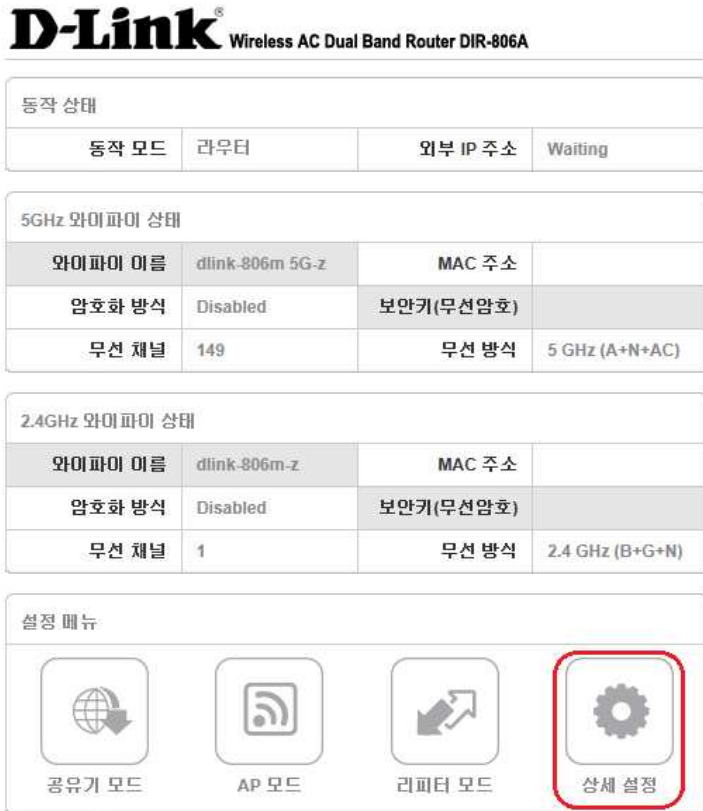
D-Link® Wireless AC Dual Band Router DIR-806A

동작 상태

| 동작 모드 | 라우터 | 외부 IP 주소 | Waiting |
|---|---|---|---|

5GHz 와이파이 상태

| 와이파이 이름 | dlink-806m 5G-z | MAC 주소 | |
|---|---|---|---|
| 암호화 방식 | Disabled | 보안키(무선암호) | |
| 무선 채널 | 149 | 무선 방식 | 5 GHz (A+N+AC) |

2.4GHz 와이파이 상태

| 와이파이 이름 | dlink-806m-z | MAC 주소 | |
|---|---|---|---|
| 암호화 방식 | Disabled | 보안키(무선암호) | |
| 무선 채널 | 1 | 무선 방식 | 2.4 GHz (B+G+N) |

설정 메뉴

공유기 모드

AP 모드

리피터 모드

상세 설정